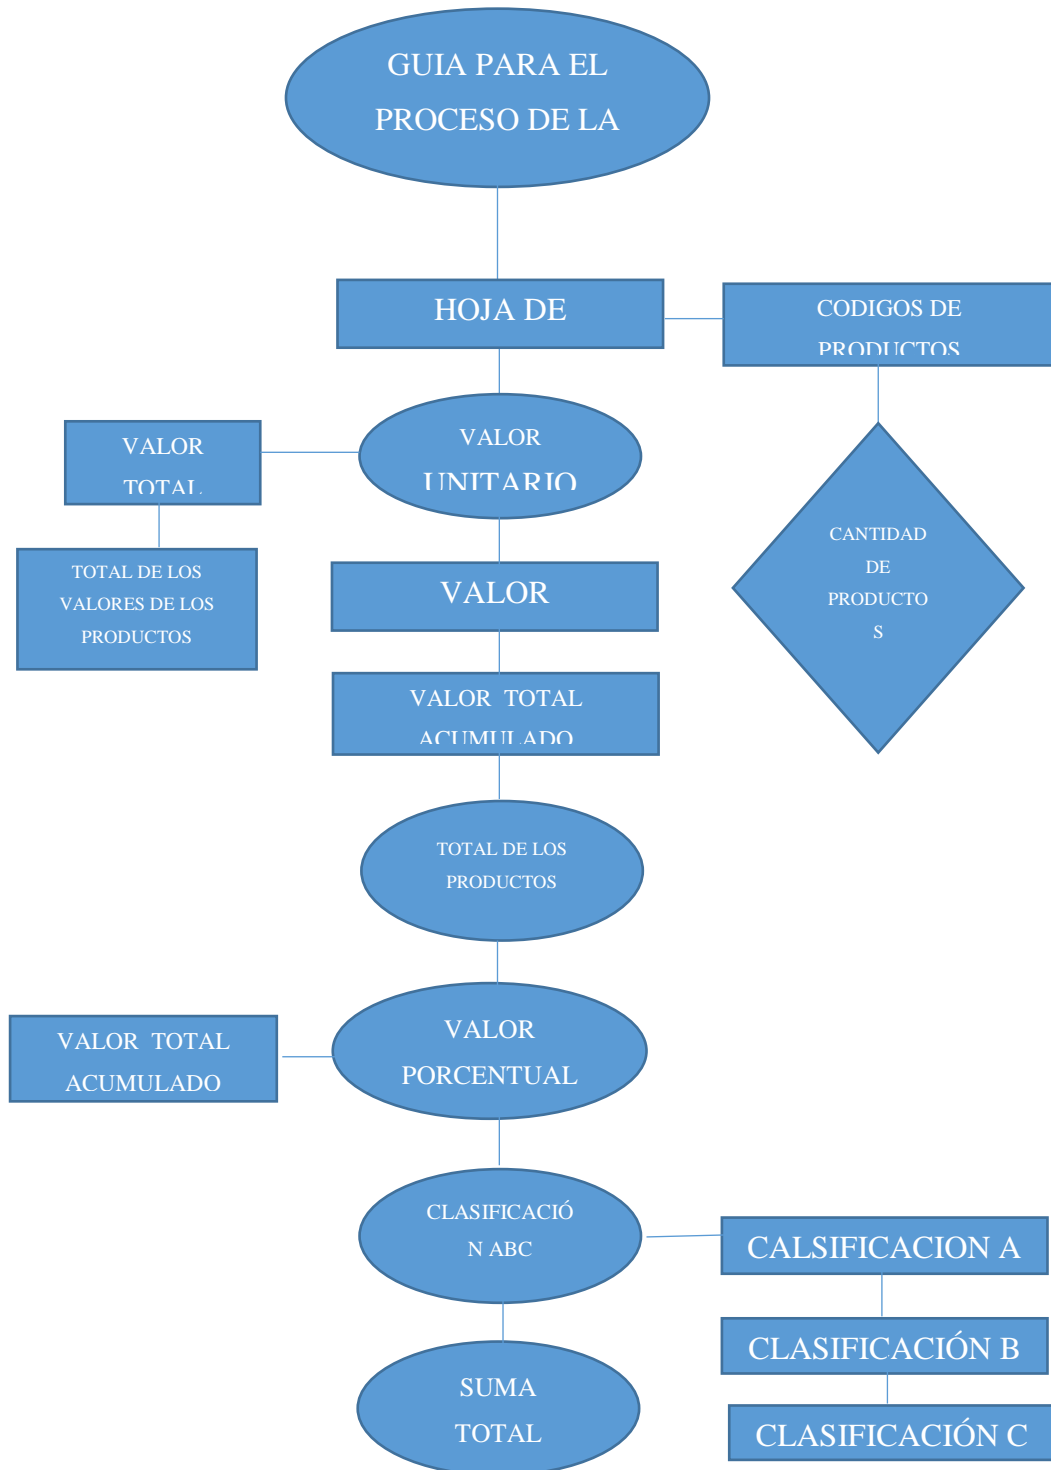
GUIA PARA EL PROCESO DE LA

HOJA DE

CODIGOS DE PRODUCTOS

VALOR TOTAL

VALOR UNITARIO

TOTAL DE LOS VALORES DE LOS PRODUCTOS

VALOR

CANTIDAD DE PRODUCTOS

VALOR TOTAL ACUMULADO

TOTAL DE LOS PRODUCTOS

VALOR TOTAL ACUMULADO

VALOR PORCENTUAL

CLASIFICACIÓN ABC

CALSIFICACION A

CLASIFICACIÓN B

SUMA TOTAL

CLASIFICACIÓN C